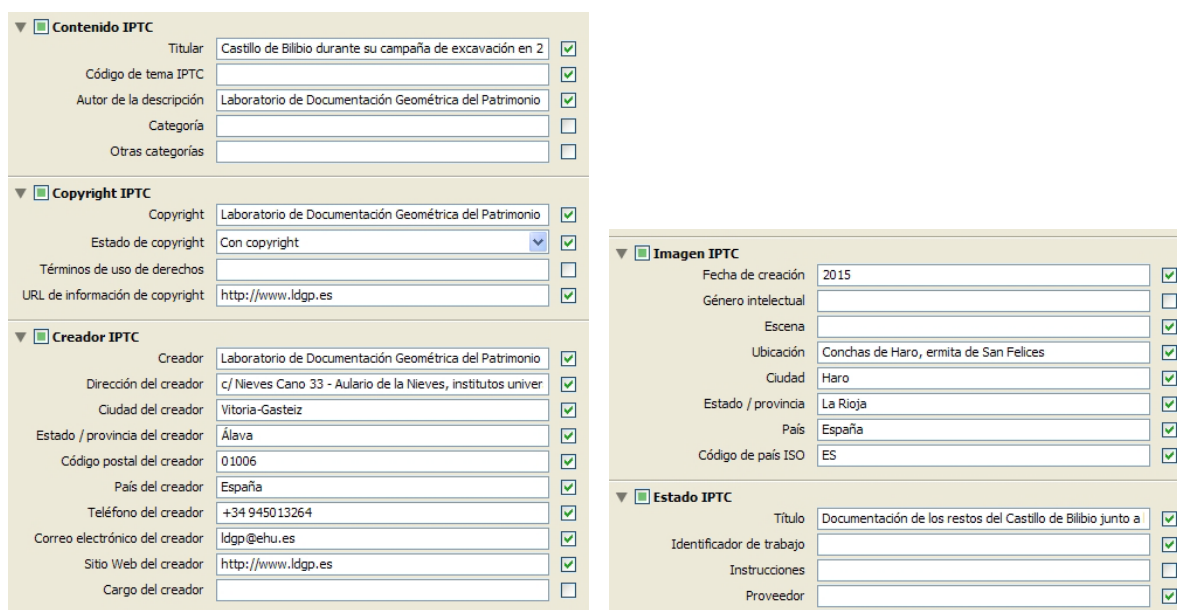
Contenido IPTC

Titular: Castillo de Bilibio durante su campaña de excavación en 2
Código de tema IPTC
Autor de la descripción: Laboratorio de Documentación Geométrica del Patrimonio
Categoría
Otras categorías

Copyright IPTC

Copyright: Laboratorio de Documentación Geométrica del Patrimonio
Estado de copyright: Con copyright
Términos de uso de derechos
URL de información de copyright: http://www.ldgp.es

Creador IPTC

Creador: Laboratorio de Documentación Geométrica del Patrimonio
Dirección del creador: c/ Nieves Cano 33 - Aulario de la Nieves, institutos univer
Ciudad del creador: Vitoria-Gasteiz
Estado / provincia del creador: Álava
Código postal del creador: 01006
País del creador: España
Teléfono del creador: +34 945013264
Correo electrónico del creador: ldgp@ehu.es
Sitio Web del creador: http://www.ldgp.es
Cargo del creador

Imagen IPTC

Fecha de creación: 2015
Género intelectual
Escena
Ubicación: Conchas de Haro, ermita de San Felices
Ciudad: Haro
Estado / provincia: La Rioja
País: España
Código de país ISO: ES

Estado IPTC

Título: Documentación de los restos del Castillo de Bilibio junto a
Identificador de trabajo
Instrucciones
Proveedor